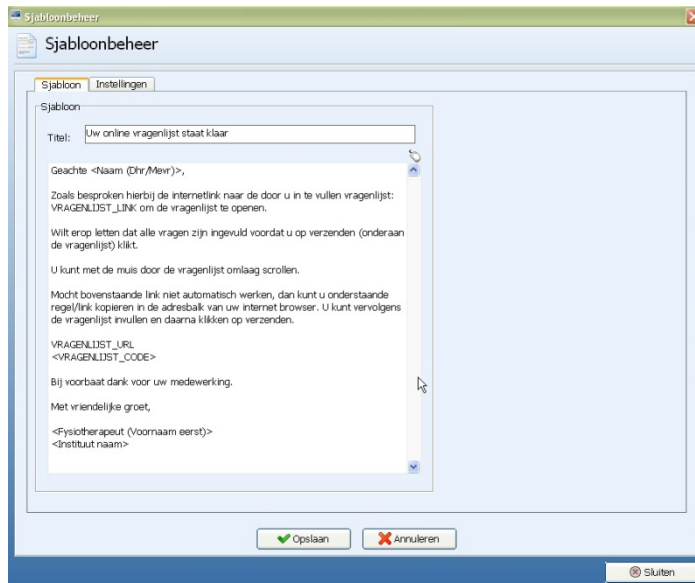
Sjabloonbeheer

Sjabloonbeheer

Sjabloon | Instellingen

Sjabloon

Titel: Uw online vragenlijst staat klaar

Geachte <Naam (Dhr/Mevr)>,

Zoals besproken hierbij de internetlink naar de door u in te vullen vragenlijst: VRAGENLIJST_LINK om de vragenlijst te openen.

Wilt erop letten dat alle vragen zijn ingevuld voordat u op verzenden (onderaan de vragenlijst) klikt.

U kunt met de muis door de vragenlijst omlaag scrollen.

Mocht bovenstaande link niet automatisch werken, dan kunt u onderstaande regel/link kopieren in de adresbalk van uw internet browser. U kunt vervolgens de vragenlijst invullen en daarna klikken op verzenden.

VRAGENLIJST_URL
<VRAGENLIJST_CODE>

Bij voorbaat dank voor uw medewerking.

Met vriendelijke groet,

<Fysiotherapeut (Voornaam eerst)>
<Instituut naam>

Opslaan | Annuleren

Sluiten